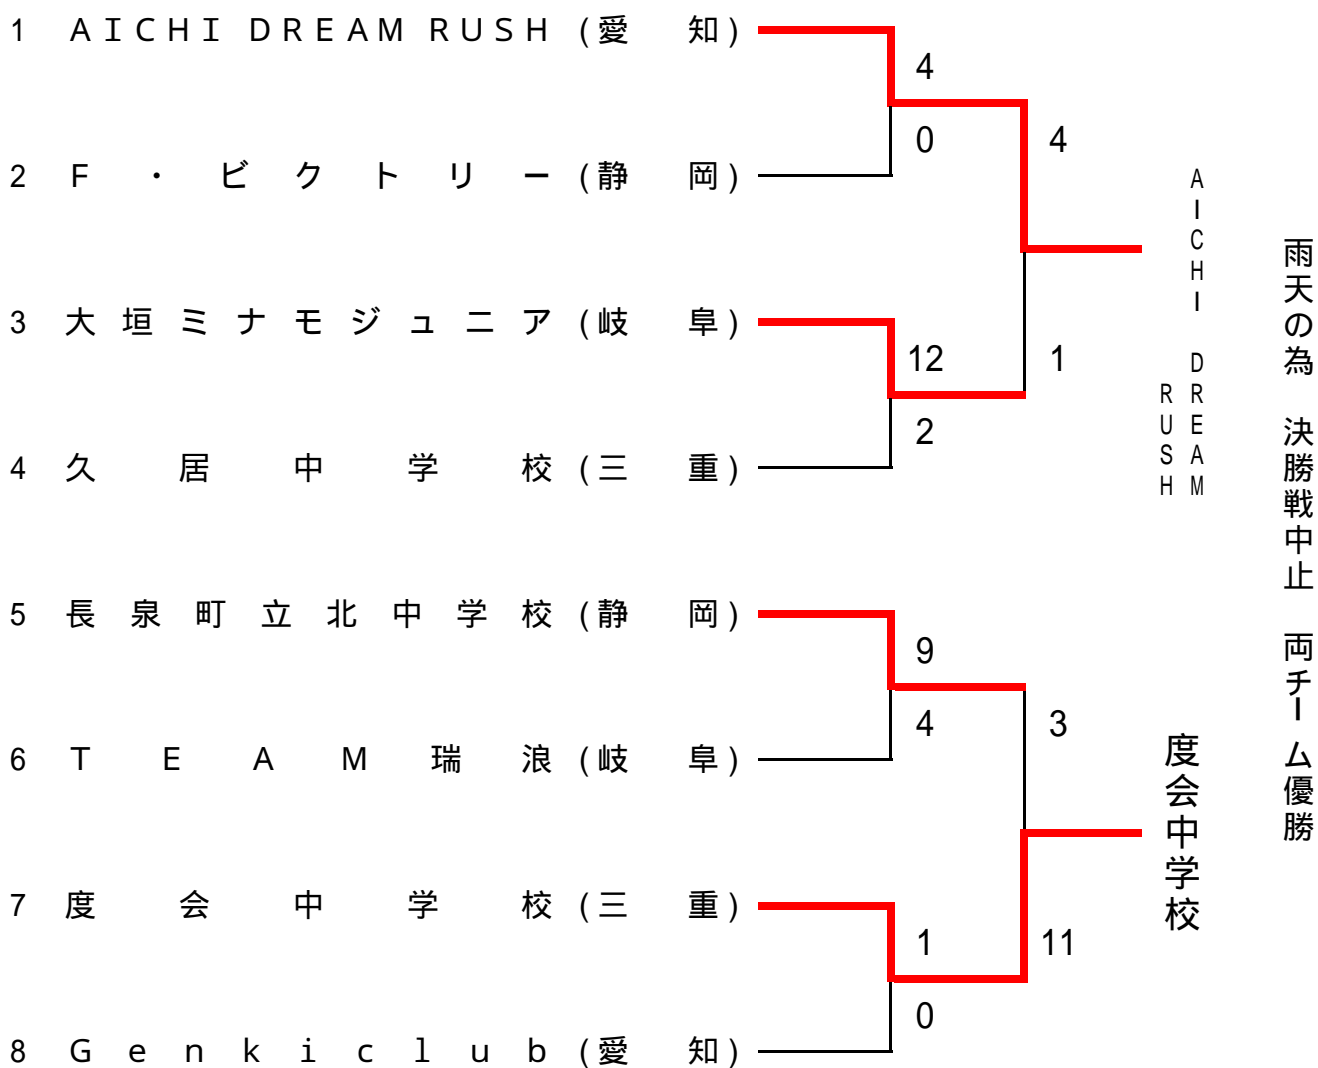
1 AICHI DREAM RUSH（愛知）
2 F・ビクトリー（静岡）
3 大垣ミナモジュニア（岐阜）
4 久居中学校（三重）
5 長泉町立北中学校（静岡）
6 TEAM瑞浪（岐阜）
7 度会中学校（三重）
8 Genkiclub（愛知）

4
0
12
2
9
4
1
0

4
1
3
11

AICHI DREAM RUSH

度会中学校

雨天の為 決勝戦中止 両チーム優勝